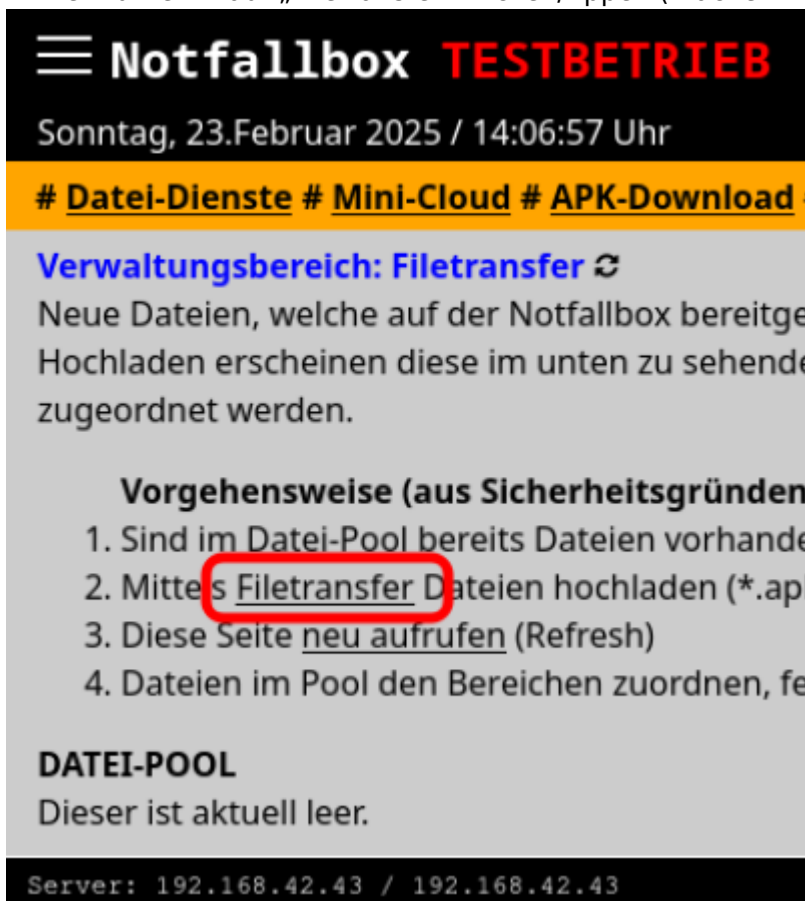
Notfallbox TESTBETRIEB

Sonntag, 23.Februar 2025 / 14:06:57 Uhr

# Datei-Dienste # Mini-Cloud # APK-Download

Verwaltungsbereich: Filetransfer

Neue Dateien, welche auf der Notfallbox bereitge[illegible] Hochladen erscheinen diese im unten zu sehende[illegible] zugeordnet werden.

Vorgehensweise (aus Sicherheitsgründen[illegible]
1. Sind im Datei-Pool bereits Dateien vorhande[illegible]
2. Mittels Filetransfer Dateien hochladen (*.ap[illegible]
3. Diese Seite neu aufrufen (Refresh)
4. Dateien im Pool den Bereichen zuordnen, fe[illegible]

DATEI-POOL
Dieser ist aktuell leer.

Server: 192.168.42.43 / 192.168.42.43